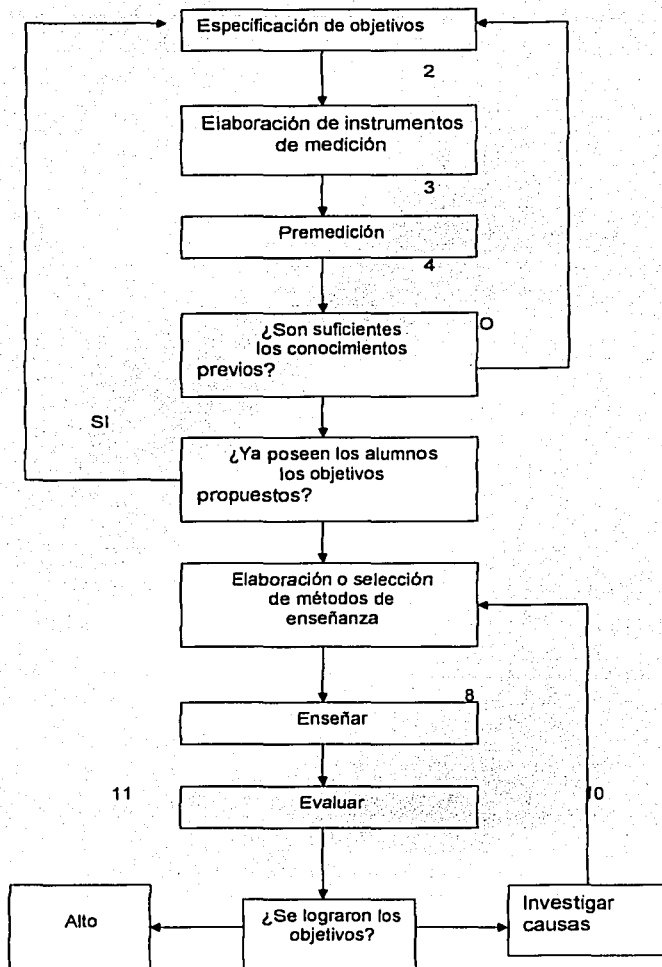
Especificación de objetivos

2

Elaboración de instrumentos de medición

3

Premedición

4

¿Son suficientes los conocimientos previos?

O

SI

¿Ya poseen los alumnos los objetivos propuestos?

Elaboración o selección de métodos de enseñanza

8

Enseñar

11

Evaluar

I0

Alto

¿Se lograron los objetivos?

Investigar causas